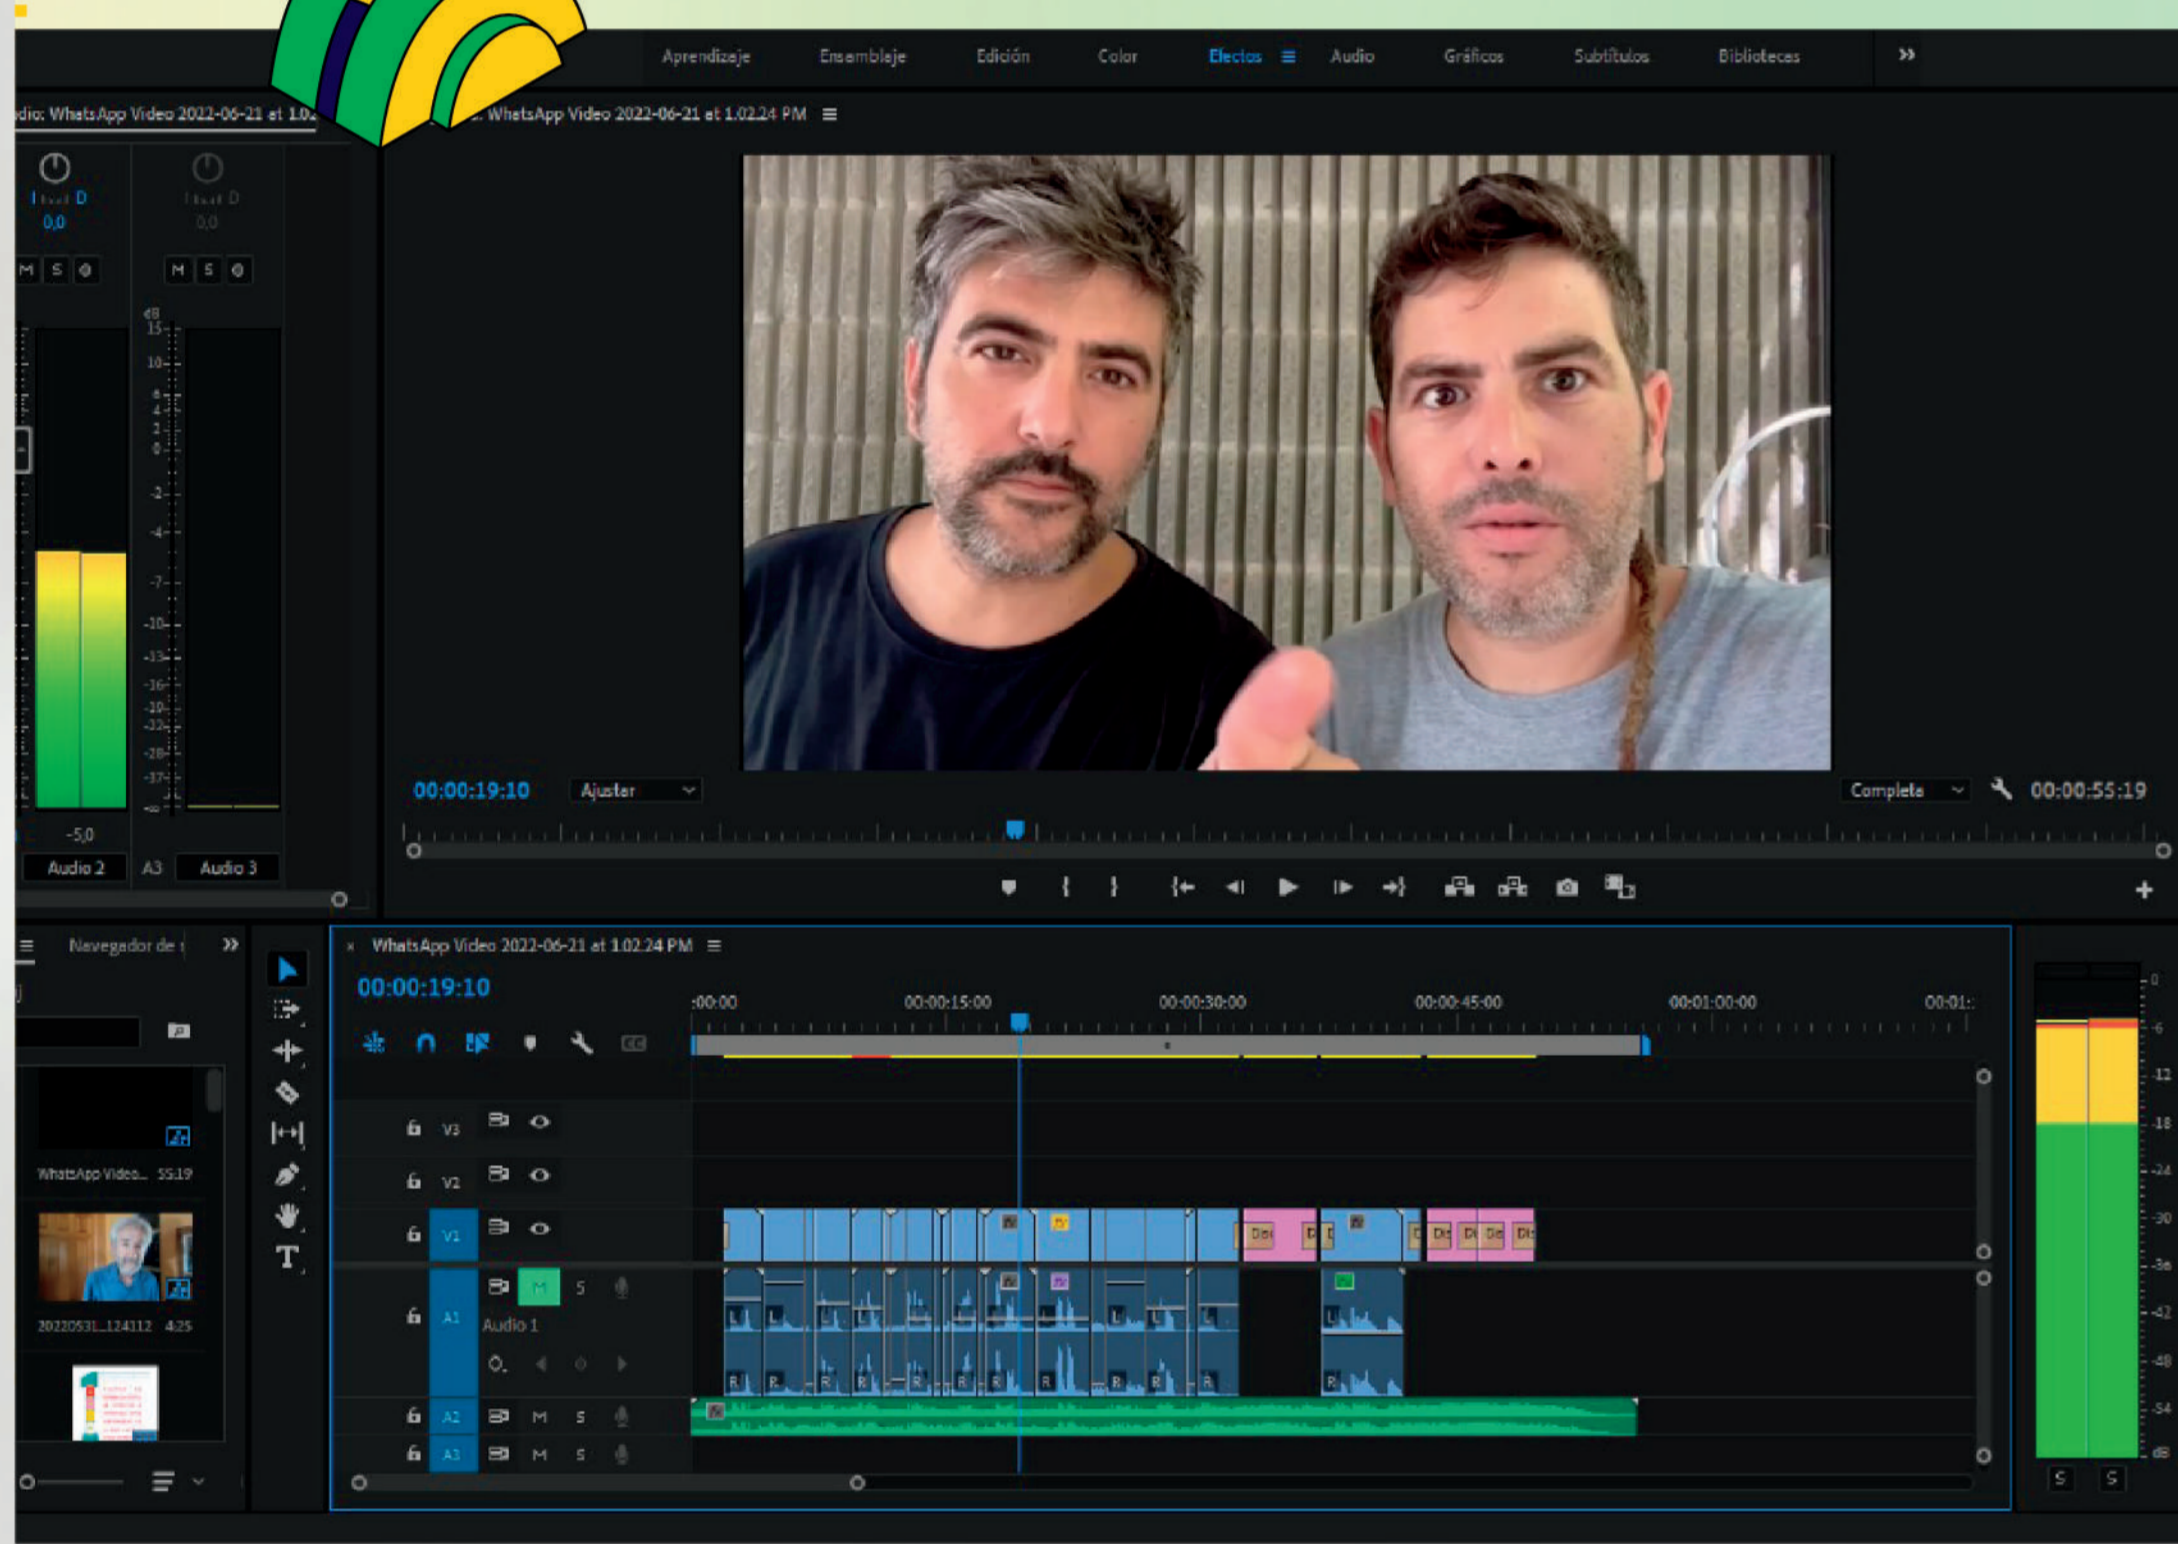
Aprendizaje Ensamblaje Edición Color Efectos ≡ Audio Gráficos Subtítulos Bibliotecas »

dio: WhatsApp Video 2022-06-21 at 1.0

WhatsApp Video 2022-06-21 at 1.02.24 PM ≡

0,0
0,0

M S
M S

dB
15
10
-5,0

Audio 2 A3 Audio 3

00:00:19:10 Ajustar

Completa 00:00:55:19

Navegador de

WhatsApp Video 2022-06-21 at 1.02.24 PM ≡

00:00:19:10

:00:00 00:00:15:00 00:00:30:00 00:00:45:00 00:01:00:00 00:01:

V3
V2
V1
A1 M S
Audio 1
A2 M S
A3 M S

WhatsApp Video... 55:19

20220531_124112 4:25

S S